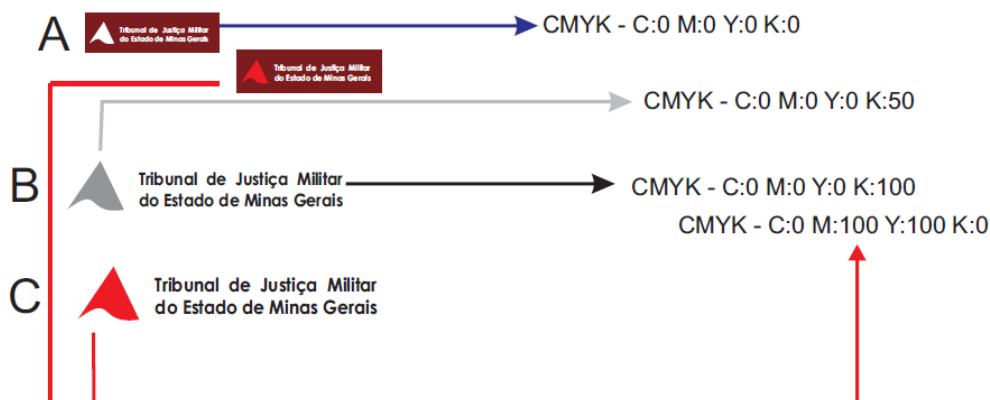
A
Tribunal de Justiça Militar do Estado de Minas Gerais
CMYK - C:0 M:0 Y:0 K:0

Tribunal de Justiça Militar do Estado de Minas Gerais

CMYK - C:0 M:0 Y:0 K:50

B
Tribunal de Justiça Militar do Estado de Minas Gerais
CMYK - C:0 M:0 Y:0 K:100
CMYK - C:0 M:100 Y:100 K:0

C
Tribunal de Justiça Militar do Estado de Minas Gerais